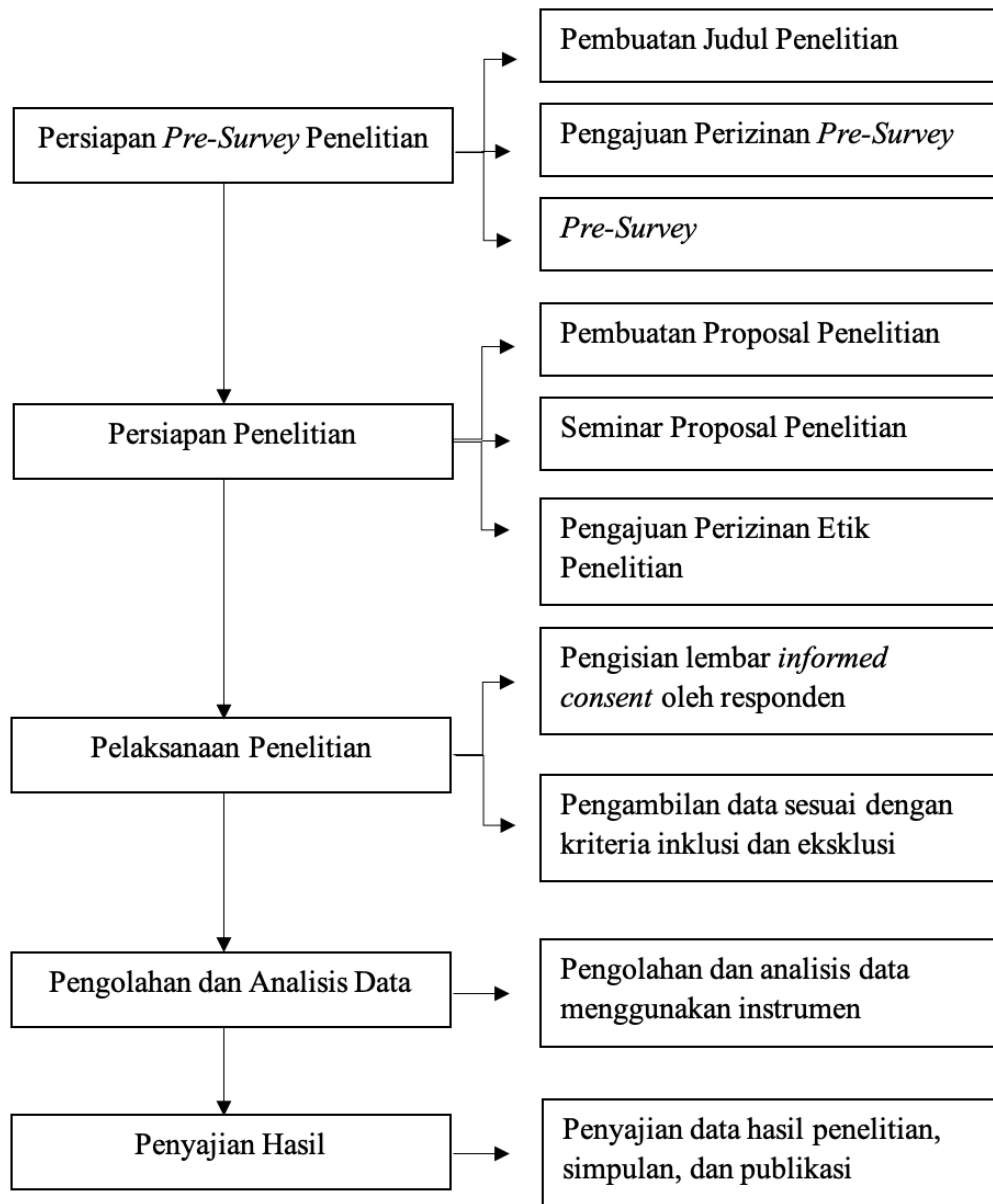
Persiapan *Pre-Survey* Penelitian

Pembuatan Judul Penelitian

Pengajuan Perizinan *Pre-Survey*

*Pre-Survey*

Persiapan Penelitian

Pembuatan Proposal Penelitian

Seminar Proposal Penelitian

Pengajuan Perizinan Etik Penelitian

Pelaksanaan Penelitian

Pengisian lembar *informed consent* oleh responden

Pengambilan data sesuai dengan kriteria inklusi dan eksklusi

Pengolahan dan Analisis Data

Pengolahan dan analisis data menggunakan instrumen

Penyajian Hasil

Penyajian data hasil penelitian, simpulan, dan publikasi